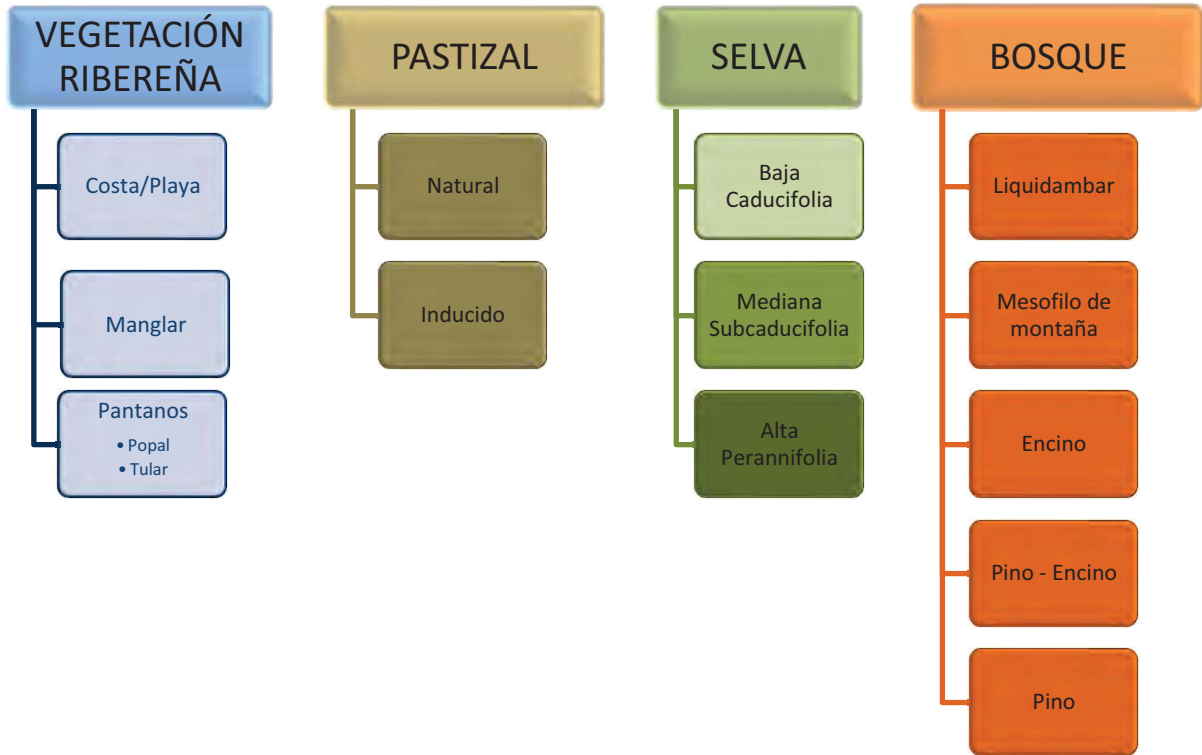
VEGETACIÓN RIBEREÑA

Costa/Playa

Manglar

Pantanos
• Popal
• Tular

PASTIZAL

Natural

Inducido

SELVA

Baja Caducifolia

Mediana Subcaducifolia

Alta Perannifolia

BOSQUE

Liquidambar

Mesofilo de montaña

Encino

Pino - Encino

Pino